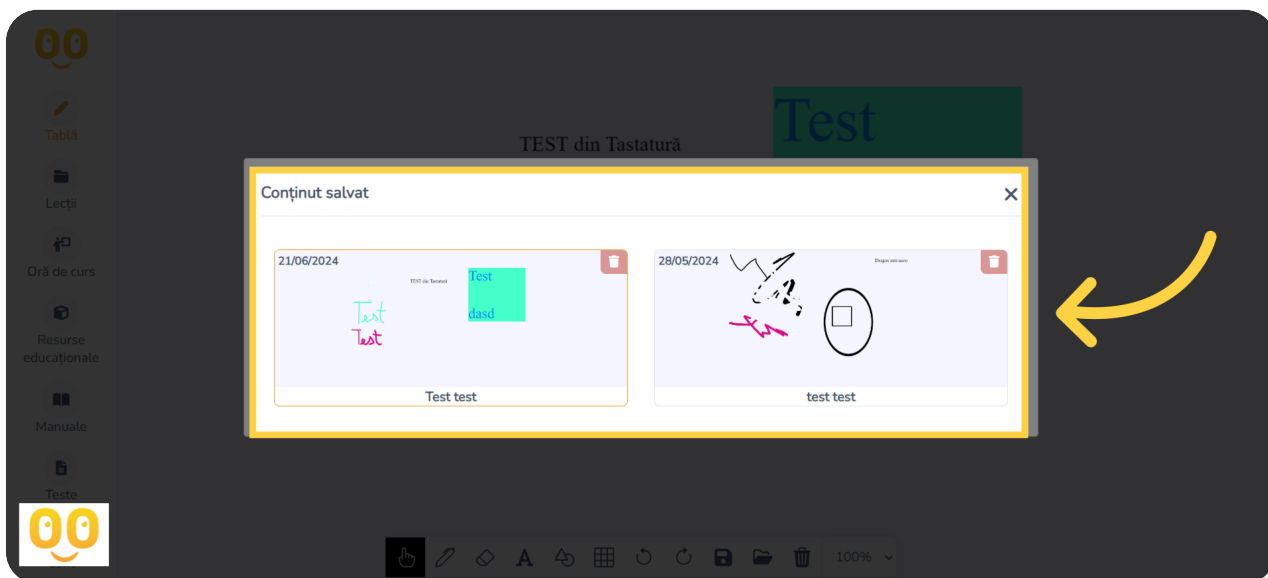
Tablă

Lecții

Oră de curs

Resurse educaționale

Manuale

Teste

TEST din Tastatură

Test

Conținut salvat

21/06/2024

TEST din Tastatură

Test

dasd

Test

Test

Test test

28/05/2024

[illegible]

test test

100%